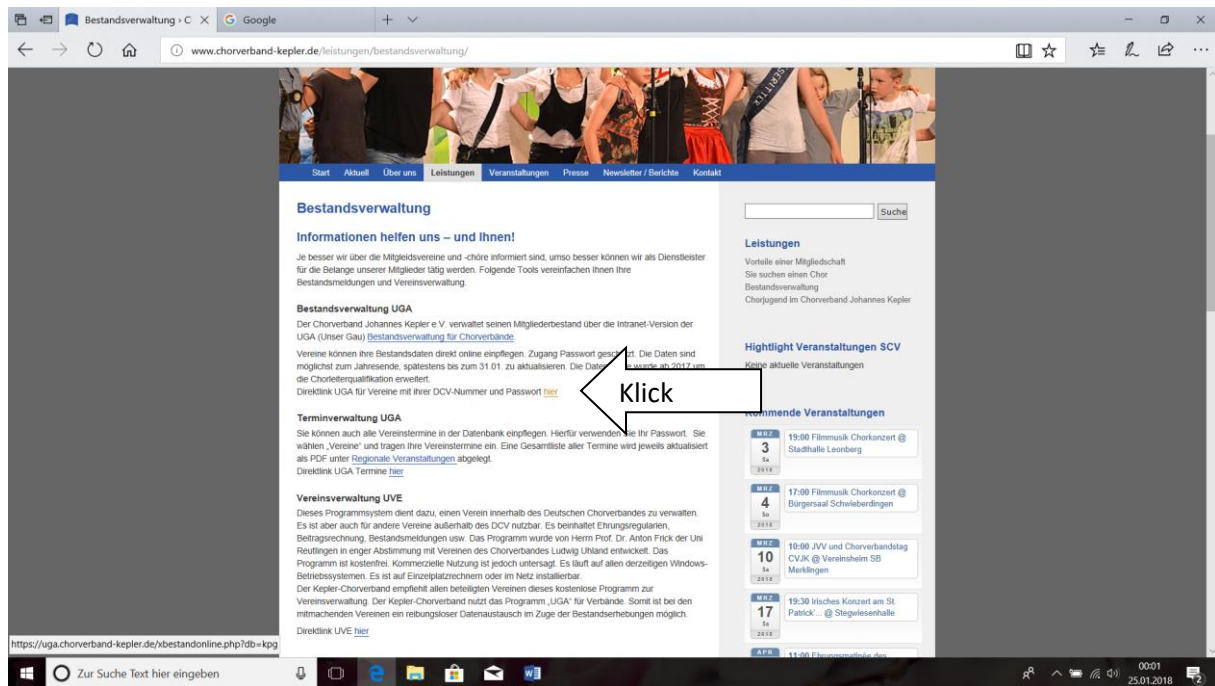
Bestandsverwaltung › C × G Google + ∨

www.chorverband-kepler.de/leistungen/bestandsverwaltung/

Start Aktuell Über uns Leistungen Veranstaltungen Presse Newsletter / Berichte Kontakt

Bestandsverwaltung

Informationen helfen uns – und Ihnen!

Je besser wir über die Mitgliedsvereine und -chöre informiert sind, umso besser können wir als Dienstleister für die Belange unserer Mitglieder tätig werden. Folgende Tools vereinfachen Ihnen Ihre Bestandsmeldungen und Vereinsverwaltung.

Bestandsverwaltung UGA
Der Chorverband Johannes Kepler e.V. verwaltet seinen Mitgliederbestand über die Intranet-Version der UGA (Unser Gau) Bestandsverwaltung für Chorverbände.
Vereine können ihre Bestandsdaten direkt online einpflegen. Zugang Passwort gesch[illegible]rt. Die Daten sind möglichst zum Jahresende, spätestens bis zum 31.01. zu aktualisieren. Die Date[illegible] wurde ab 2017 um die Chorleiterqualifikation erweitert.
Direktlink UGA für Vereine mit ihrer DCV-Nummer und Passwort hier

Klick

Terminverwaltung UGA
Sie können auch alle Vereinstermine in der Datenbank einpflegen. Hierfür verwenden Sie Ihr Passwort. Sie wählen „Vereine" und tragen Ihre Vereinstermine ein. Eine Gesamtliste aller Termine wird jeweils aktualisiert als PDF unter Regionale Veranstaltungen abgelegt.
Direktlink UGA Termine hier

Vereinsverwaltung UVE
Dieses Programmsystem dient dazu, einen Verein innerhalb des Deutschen Chorverbandes zu verwalten. Es ist aber auch für andere Vereine außerhalb des DCV nutzbar. Es beinhaltet Ehrungsregularien, Beitragsrechnung, Bestandsmeldungen usw. Das Programm wurde von Herrn Prof. Dr. Anton Frick der Uni Reutlingen in enger Abstimmung mit Vereinen des Chorverbandes Ludwig Uhland entwickelt. Das Programm ist kostenfrei. Kommerzielle Nutzung ist jedoch untersagt. Es läuft auf allen derzeitigen Windows-Betriebssystemen. Es ist auf Einzelplatzrechnern oder im Netz installierbar.
Der Kepler-Chorverband empfiehlt allen beteiligten Vereinen dieses kostenlose Programm zur Vereinsverwaltung. Der Kepler-Chorverband nutzt das Programm „UGA" für Verbände. Somit ist bei den mitmachenden Vereinen ein reibungsloser Datenaustausch im Zuge der Bestanderhebungen möglich.
Direktlink UVE hier

Suche

Leistungen
Vorteile einer Mitgliedschaft
Sie suchen einen Chor
Bestandsverwaltung
Chorjugend im Chorverband Johannes Kepler

Hightlight Veranstaltungen SCV
Keine aktuelle Veranstaltungen

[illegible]mmende Veranstaltungen

MRZ 3 Sa 2018 19:00 Filmmusik Chorkonzert @ Stadthalle Leonberg
MRZ 4 So 2018 17:00 Filmmusik Chorkonzert @ Bürgersaal Schwieberdingen
MRZ 10 Sa 2018 10:00 JVV und Chorverbandstag CVJK @ Vereinsheim SB Merklingen
MRZ 17 Sa 2018 19:30 Irisches Konzert am St Patrick'... @ Stegwiesenhalle
APR 11:00 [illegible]

https://uga.chorverband-kepler.de/xbestandonline.php?db=kpg

Zur Suche Text hier eingeben

00:01
25.01.2018